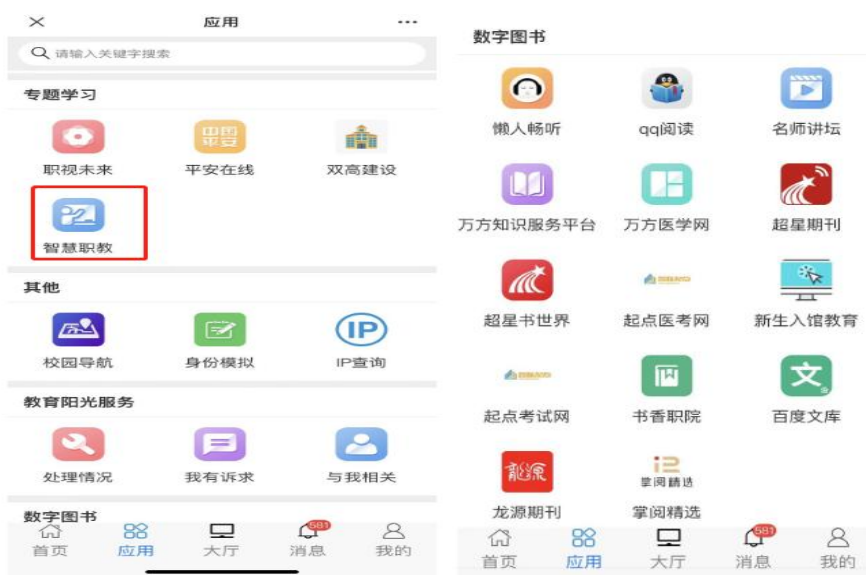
应用

请输入关键字搜索

专题学习

职视未来

平安在线

双高建设

智慧职教

其他

校园导航

身份模拟

IP

IP查询

教育阳光服务

处理情况

我有诉求

与我相关

数字图书

首页

应用

大厅

581

消息

我的

数字图书

懒人畅听

qq阅读

名师讲坛

万方知识服务平台

万方医学网

超星期刊

超星书世界

起点医考网

新生入馆教育

起点考试网

书香职院

文

百度文库

龍源

龙源期刊

掌阅精选

掌阅精选

首页

应用

大厅

581

消息

我的